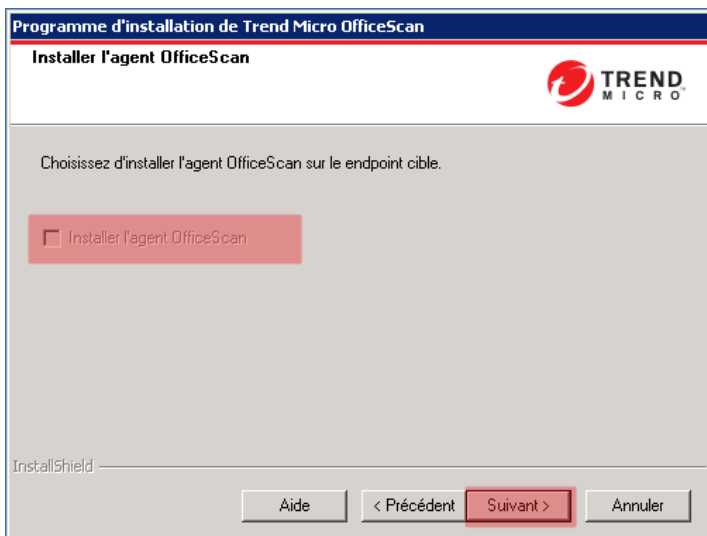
Programme d'installation de Trend Micro OfficeScan

Installer l'agent OfficeScan

TREND MICRO

Choisissez d'installer l'agent OfficeScan sur le endpoint cible.

Installer l'agent OfficeScan

InstallShield

Aide

< Précédent

Suivant >

Annuler